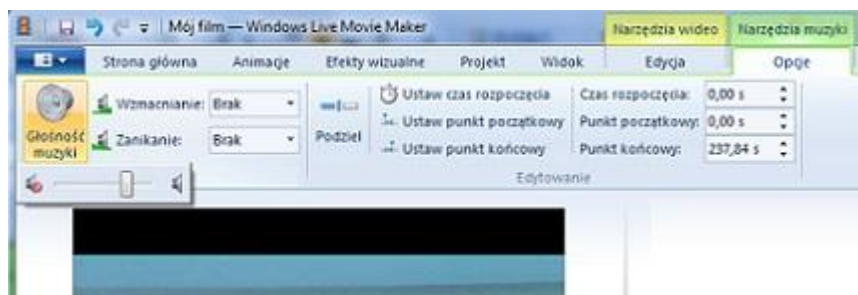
Mój film — Windows Live Movie Maker

Narzędzia wideo
Narzędzia muzyki

Strona główna
Animacje
Efekty wizualne
Projekt
Widok
Edycja
Opcje

Głośność muzyki
Wzmacnianie: Brak
Zanikanie: Brak
Podziel
Ustaw czas rozpoczęcia
Ustaw punkt początkowy
Ustaw punkt końcowy
Czas rozpoczęcia: 0,00 s
Punkt początkowy: 0,00 s
Punkt końcowy: 237,84 s
Edytowanie